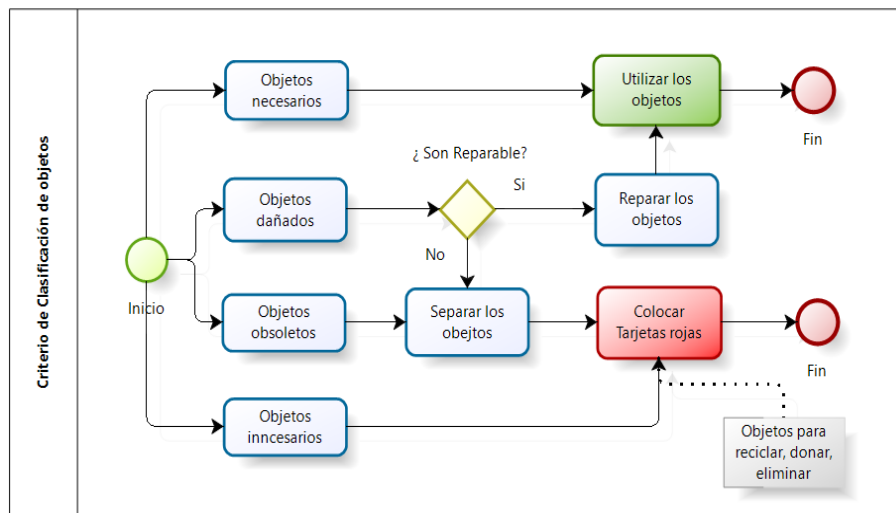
Criterio de Clasificación de objetos

Objetos necesarios

Utilizar los objetos

Fin

¿ Son Reparable?

Si

Objetos dañados

Reparar los objetos

No

Inicio

Objetos obsoletos

Separar los obejtos

Colocar Tarjetas rojas

Fin

Objetos inncesarios

Objetos para reciclar, donar, eliminar